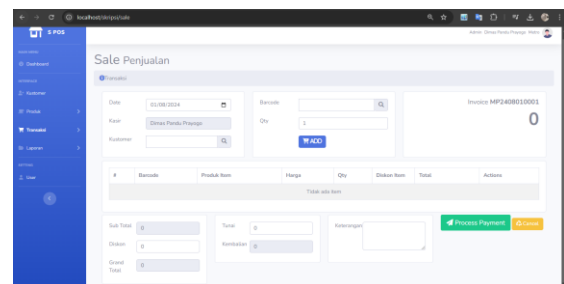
localhost/dimpos/sale

S POS

Admin Dimas Pandu Prayogo Hello

MAIN MENU
Dashboard
SUPPLIER
Kustomer
Produk
Transaksi
Laporan
SETTING
User

Sale Penjualan

Transaksi

Date 01/08/2024
Kasir Dimas Pandu Prayogo
Kustomer

Barcode
Qty 1
ADD

Invoice MP2408010001
0

| # | Barcode | Produk Item | Harga | Qty | Diskon Item | Total | Actions |
|---|---|---|---|---|---|---|---|
| Tidak ada item | | | | | | | |

Sub Total 0
Diskon 0
Grand Total 0

Tunai 0
Kembalian 0

Keterangan

Process Payment
Cancel